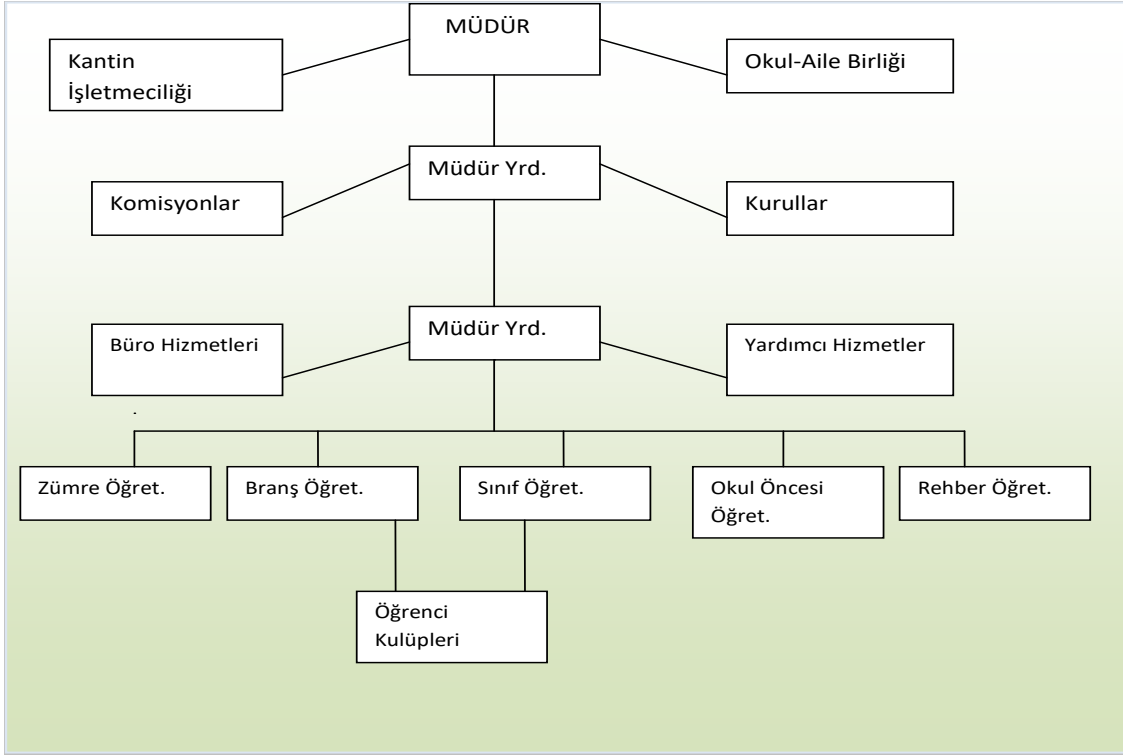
MÜDÜR

Kantin İşletmeciliği

Okul-Aile Birliği

Müdür Yrd.

Komisyonlar

Kurullar

Müdür Yrd.

Büro Hizmetleri

Yardımcı Hizmetler

Zümre Öğret.

Branş Öğret.

Sınıf Öğret.

Okul Öncesi Öğret.

Rehber Öğret.

Öğrenci Kulüpleri